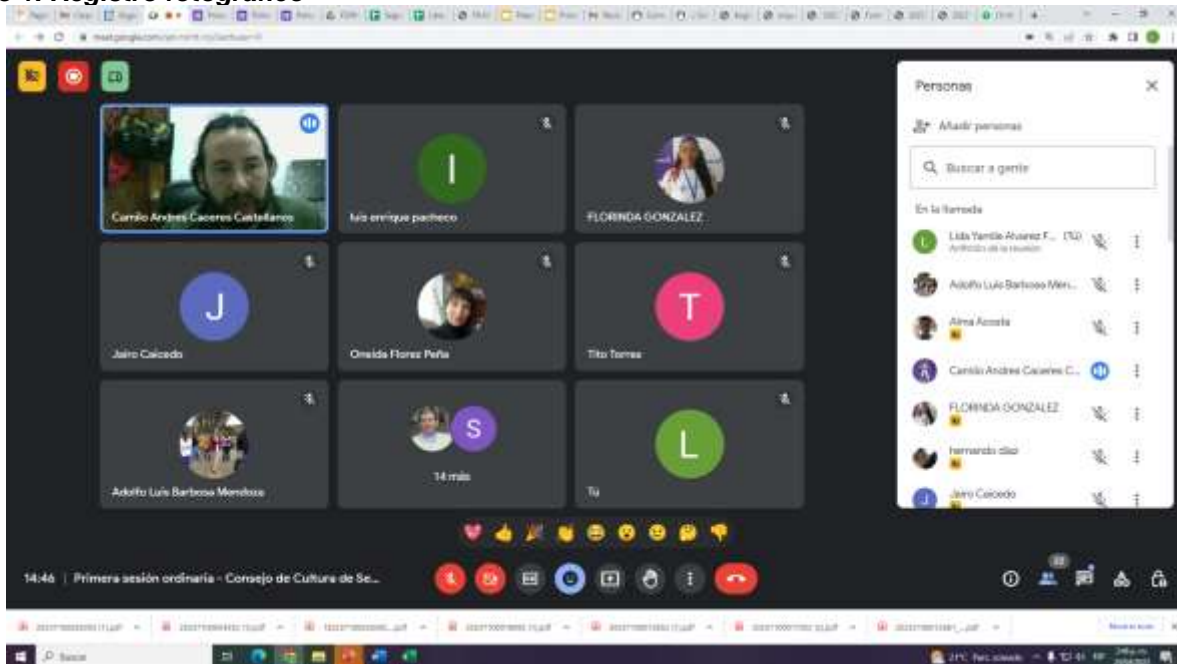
Registro fotográfico

Camilo Andres Caceres Castellanos

I

luis enrique pacheco

FLORINDA GONZALEZ

J

Jairo Caicedo

Oneida Florez Peña

T

Tito Torres

Adolfo Luis Barbosa Mendoza

S

14 más

L

Tú

Personas

Añadir personas

Buscar a gente

En la llamada

Lida Yamile Alvarez F... (Tú)

Anfitrión de la reunión

Adolfo Luis Barbosa Men...

Alma Acosta

Camilo Andres Caceres C...

FLORINDA GONZALEZ

fernando diaz

Jairo Caicedo

14:46 | Primera sesión ordinaria - Consejo de Cultura de Se...

Buscar